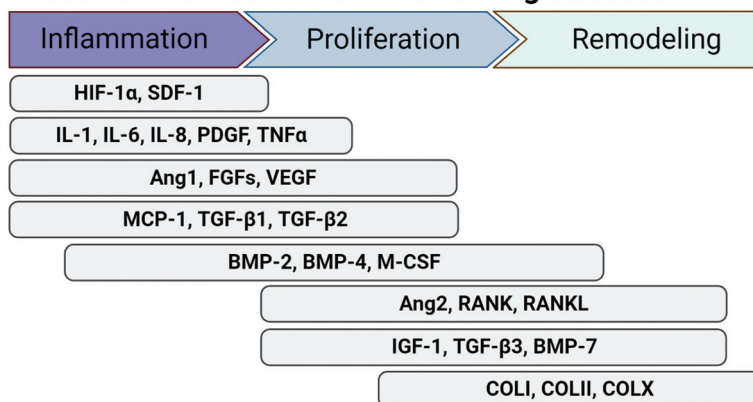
Inflammation

Proliferation

Remodeling

HIF-1α, SDF-1

IL-1, IL-6, IL-8, PDGF, TNFα

Ang1, FGFs, VEGF

MCP-1, TGF-β1, TGF-β2

BMP-2, BMP-4, M-CSF

Ang2, RANK, RANKL

IGF-1, TGF-β3, BMP-7

COLI, COLII, COLX